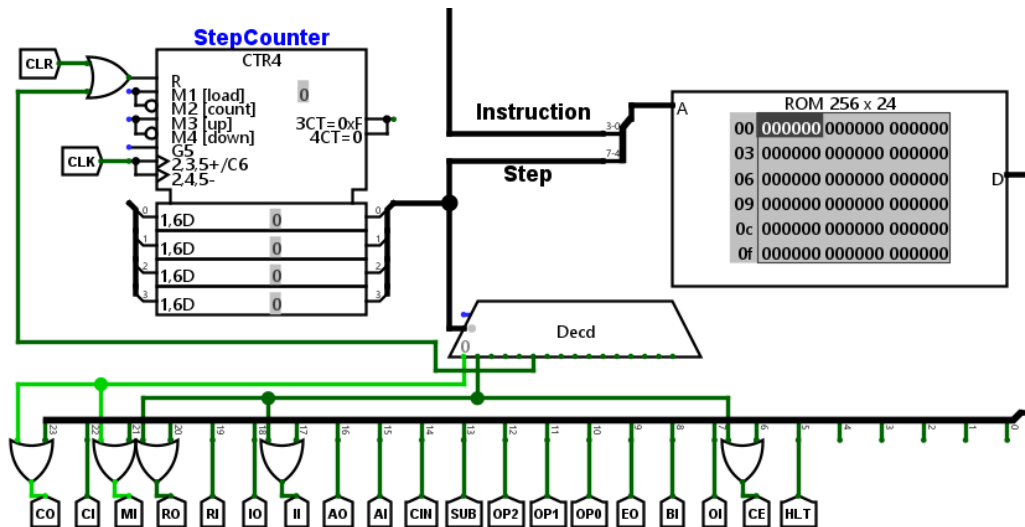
StepCounter

CTR4

CLR

R
M1 [load]
M2 [count]
M3 [up]
M4 [down]
G5
2,3,5+/C6
2,4,5-

0

3CT=0xF
4CT=0

CLK

1,6D 0
1,6D 0
1,6D 0
1,6D 0

Instruction

Step

3-0
7-4

A

ROM 256 x 24

| | | | |
|---|---|---|---|
| 00 | 000000 | 000000 | 000000 |
| 03 | 000000 | 000000 | 000000 |
| 06 | 000000 | 000000 | 000000 |
| 09 | 000000 | 000000 | 000000 |
| 0c | 000000 | 000000 | 000000 |
| 0f | 000000 | 000000 | 000000 |

D

Decd

0

23 22 21 20 19 18 17 16 15 14 13 12 11 10 9 8 7 6 5 4 3 2 1 0

CO CI MI RO RI IO II AO AI CIN SUB OP2 OP1 OP0 EO BI OI CE HLT